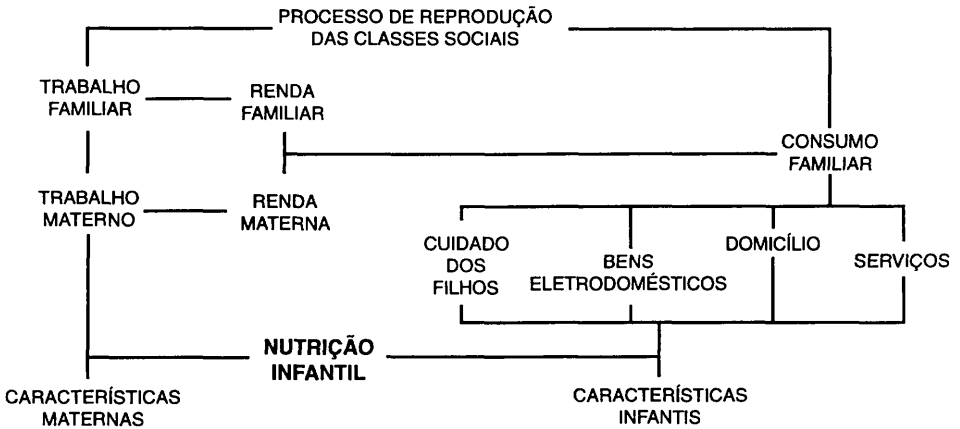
PROCESSO DE REPRODUÇÃO DAS CLASSES SOCIAIS

TRABALHO FAMILIAR

RENDA FAMILIAR

CONSUMO FAMILIAR

TRABALHO MATERNO

RENDA MATERNA

CUIDADO DOS FILHOS

BENS ELETRODOMÉSTICOS

DOMICÍLIO

SERVIÇOS

NUTRIÇÃO INFANTIL

CARACTERÍSTICAS MATERNAS

CARACTERÍSTICAS INFANTIS